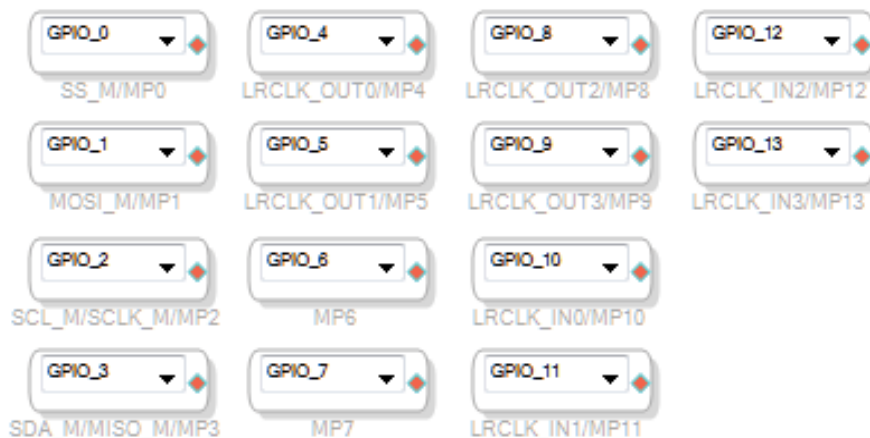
GPIO_0
SS_M/MP0

GPIO_4
LRCLK_OUT0/MP4

GPIO_8
LRCLK_OUT2/MP8

GPIO_12
LRCLK_IN2/MP12

GPIO_1
MOSI_M/MP1

GPIO_5
LRCLK_OUT1/MP5

GPIO_9
LRCLK_OUT3/MP9

GPIO_13
LRCLK_IN3/MP13

GPIO_2
SCL_M/SCLK_M/MP2

GPIO_6
MP6

GPIO_10
LRCLK_IN0/MP10

GPIO_3
SDA_M/MISO_M/MP3

GPIO_7
MP7

GPIO_11
LRCLK_IN1/MP11